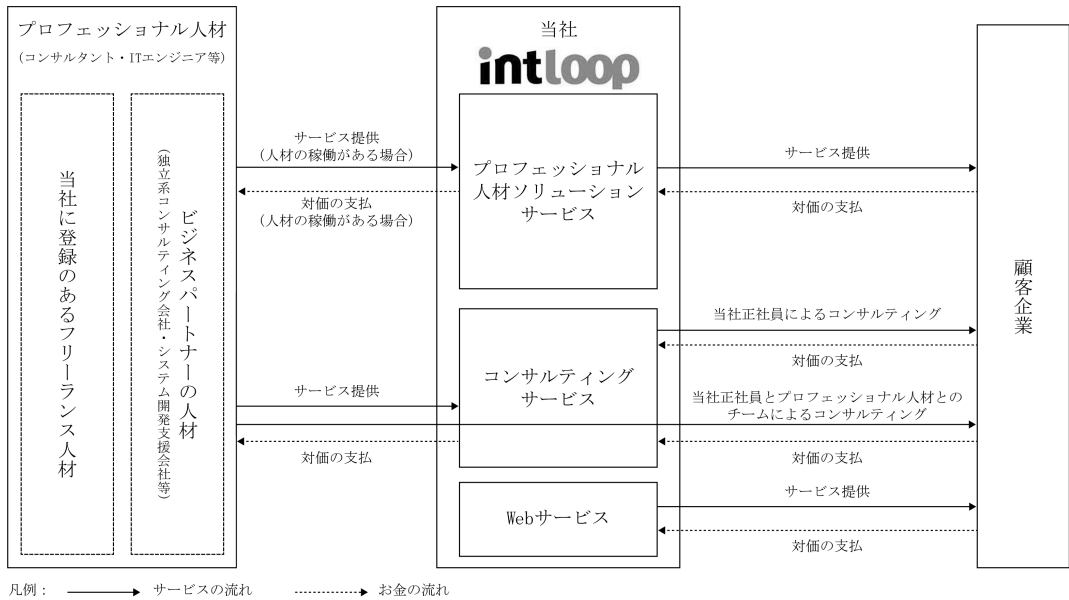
プロフェッショナル人材
(コンサルタント・ITエンジニア等)

当社に登録のあるフリーランス人材

ビジネスパートナーの人材
(独立系コンサルティング会社・システム開発支援会社等)

当社
intloop

プロフェッショナル人材ソリューションサービス

コンサルティングサービス

Webサービス

顧客企業

サービス提供
(人材の稼働がある場合)

対価の支払
(人材の稼働がある場合)

サービス提供

対価の支払

サービス提供

対価の支払

当社正社員によるコンサルティング

対価の支払

当社正社員とプロフェッショナル人材とのチームによるコンサルティング

対価の支払

サービス提供

対価の支払

凡例： サービスの流れ お金の流れ